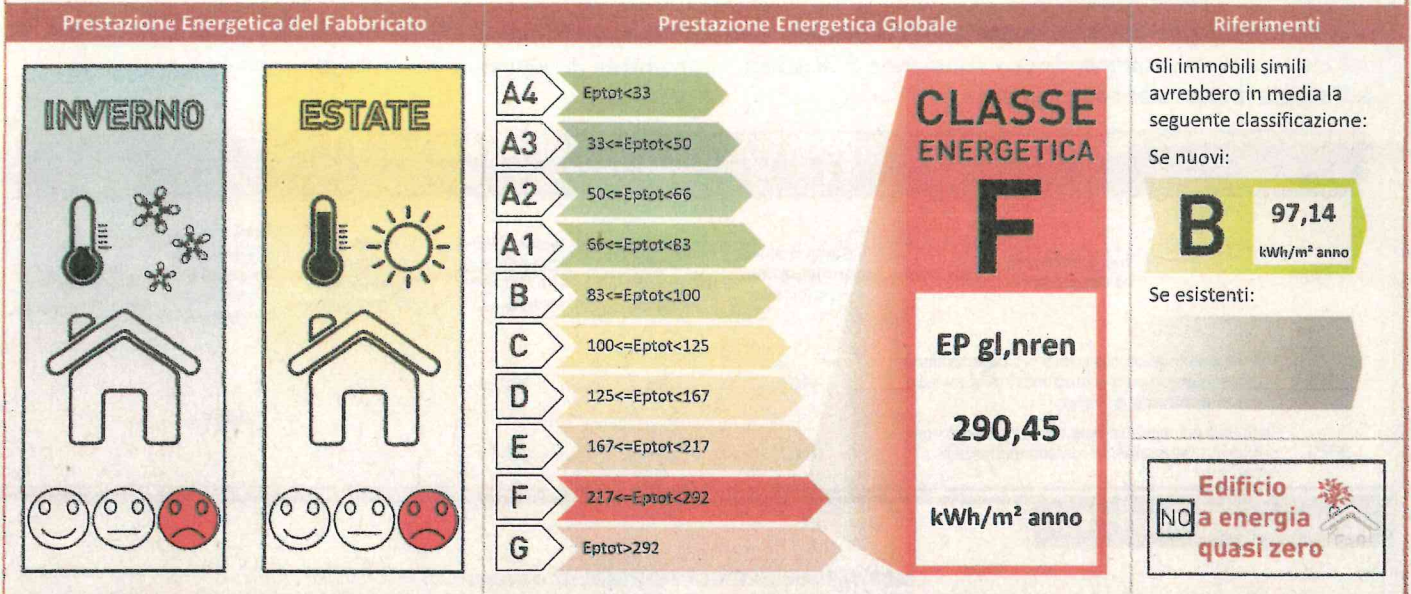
Prestazione Energetica del Fabbricato

INVERNO

ESTATE

Prestazione Energetica Globale

A4 Eptot<33

A3 33<=Eptot<50

A2 50<=Eptot<66

A1 66<=Eptot<83

B 83<=Eptot<100

C 100<=Eptot<125

D 125<=Eptot<167

E 167<=Eptot<217

F 217<=Eptot<292

G Eptot>292

CLASSE ENERGETICA

F

EP gl,nren

290,45

kWh/m² anno

Riferimenti

Gli immobili simili avrebbero in media la seguente classificazione:

Se nuovi:

B 97,14 kWh/m² anno

Se esistenti:

NO Edificio a energia quasi zero